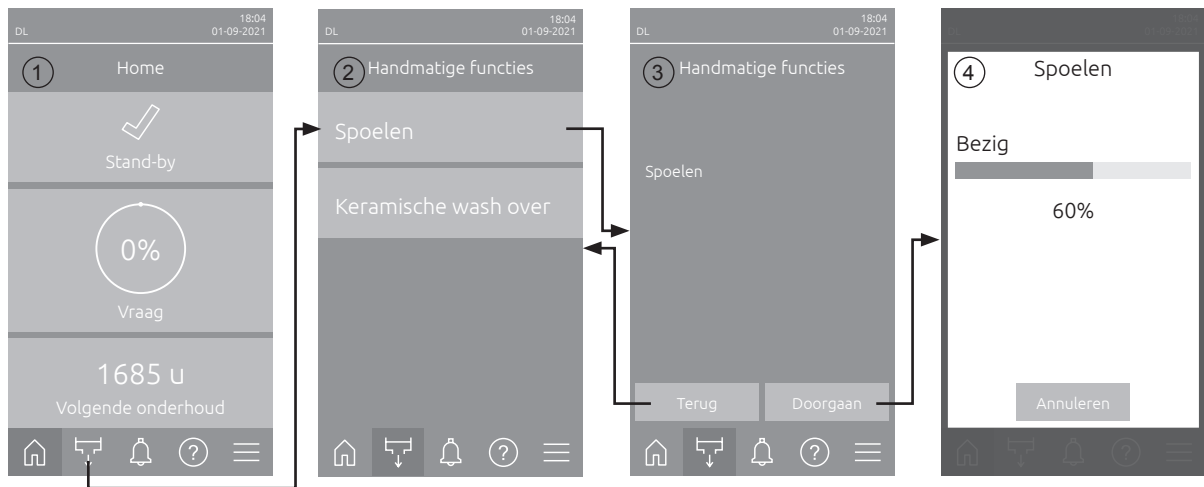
DL 18:04 01-09-2021

1 Home

Stand-by

0%

Vraag

1685 u

Volgende onderhoud

DL 18:04 01-09-2021

2 Handmatige functies

Spoelen

Keramische wash over

DL 18:04 01-09-2021

3 Handmatige functies

Spoelen

Terug

Doorgaan

DL 18:04 01-09-2021

4 Spoelen

Bezig

60%

Annuleren